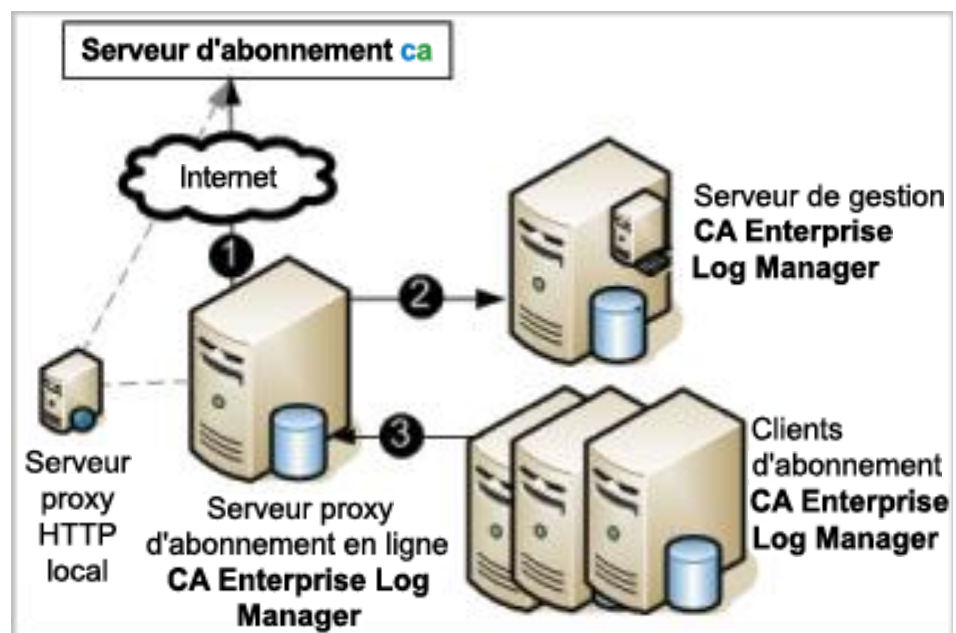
Serveur d'abonnement ca

Internet

1

2

3

Serveur de gestion
**CA Enterprise Log Manager**

Serveur proxy HTTP local

Serveur proxy d'abonnement en ligne
**CA Enterprise Log Manager**

Clients d'abonnement
**CA Enterprise Log Manager**